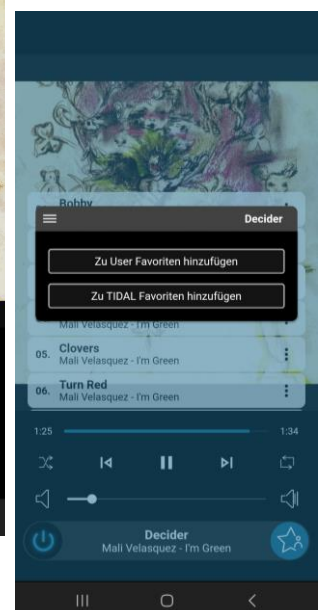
Bobby

Decider

Zu User Favoriten hinzufügen

Zu TIDAL Favoriten hinzufügen

Mali Velasquez - I'm Green

05. Clovers
Mali Velasquez - I'm Green

06. Turn Red
Mali Velasquez - I'm Green

1:25

1:34

Decider
Mali Velasquez - I'm Green